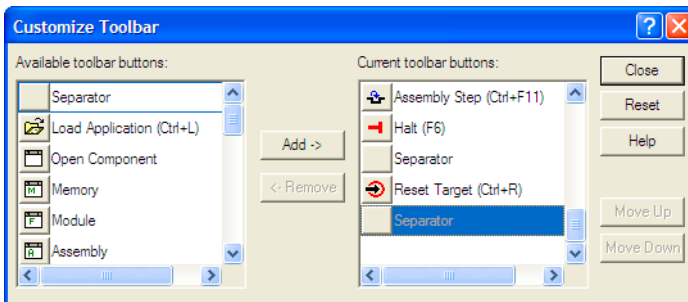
Customize Toolbar

Available toolbar buttons:

Separator
Load Application (Ctrl+L)
Open Component
Memory
Module
Assembly

Add ->
<- Remove

Current toolbar buttons:

Assembly Step (Ctrl+F11)
Halt (F6)
Separator
Reset Target (Ctrl+R)
Separator

Close
Reset
Help
Move Up
Move Down